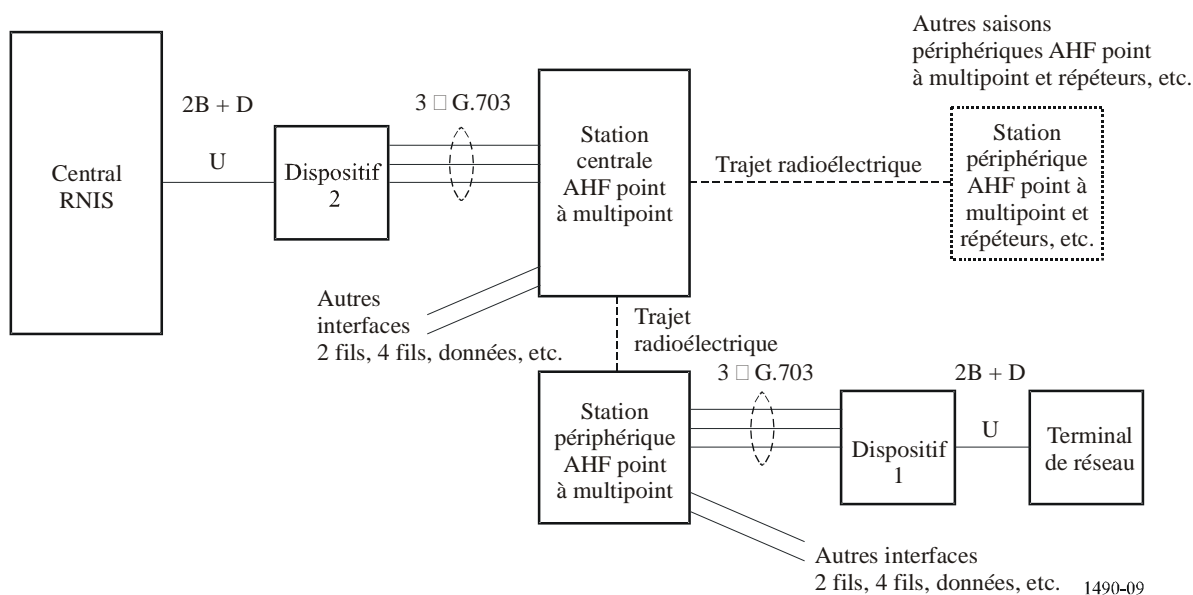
Autres saisons périphériques AHF point à multipoint et répéteurs, etc.

Central RNIS

2B + D

U

Dispositif 2

3 □ G.703

Station centrale AHF point à multipoint

Trajet radioélectrique

Station périphérique AHF point à multipoint et répéteurs, etc.

Autres interfaces 2 fils, 4 fils, données, etc.

Trajet radioélectrique

3 □ G.703

2B + D

Station périphérique AHF point à multipoint

Dispositif 1

U

Terminal de réseau

Autres interfaces 2 fils, 4 fils, données, etc.

1490-09